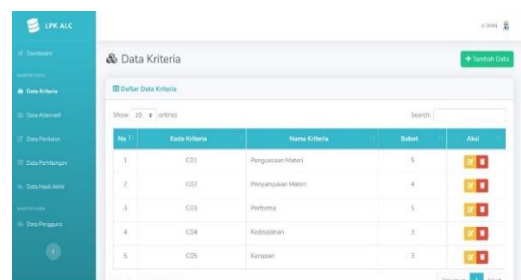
LPK ALC

Dashboard

MASTER DATA

Data Kriteria

Data Alternatif

Data Penilaian

Data Perhitungan

Data Hasil Akhir

MASTER USER

Data Pengguna

ADMIN

Data Kriteria

+ Tambah Data

Daftar Data Kriteria

Show 10 entries

Search:

| No | Kode Kriteria | Nama Kriteria | Bobot | Aksi |
|---|---|---|---|---|
| 1 | C01 | Penguasaan Materi | 5 | |
| 2 | C02 | Penyampaian Materi | 4 | |
| 3 | C03 | Performa | 5 | |
| 4 | C04 | Kedisiplinan | 3 | |
| 5 | C05 | Kerapian | 3 | |

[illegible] 1 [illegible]